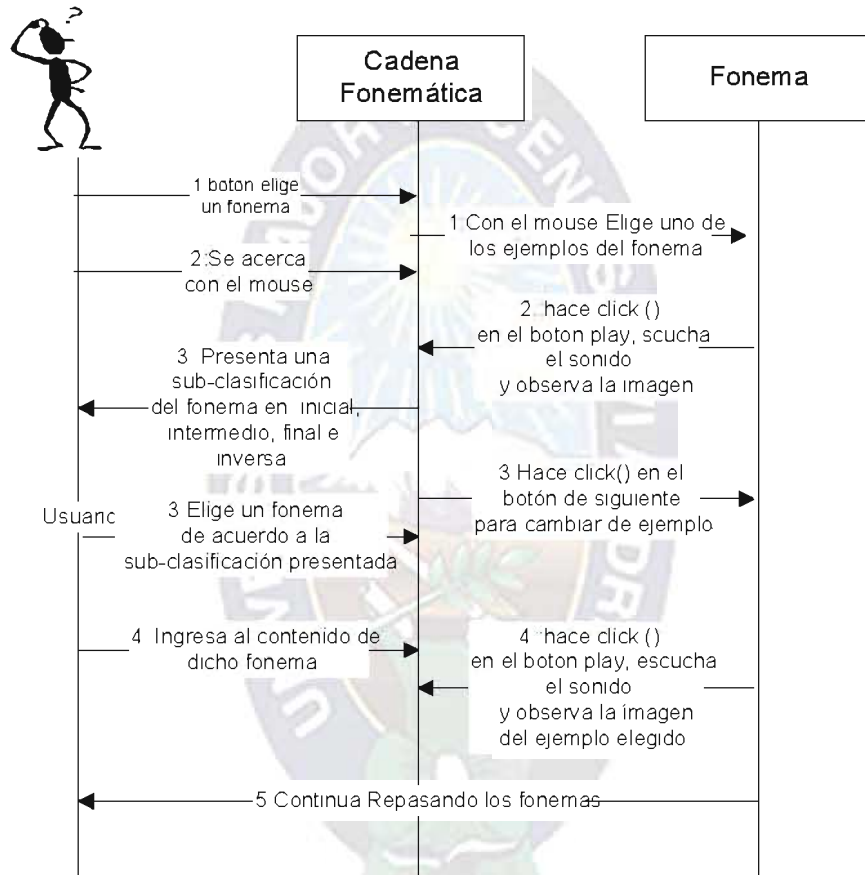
Cadena Fonemática

Fonema

1 boton elige un fonema

1 Con el mouse Elige uno de los ejemplos del fonema

2:Se acerca con el mouse

2. hace click () en el boton play, scucha el sonido y observa la imagen

3 Presenta una sub-clasificación del fonema en inicial, intermedio, final e inversa

3 Hace click() en el botón de siguiente para cambiar de ejemplo

Usuario

3 Elige un fonema de acuerdo a la sub-clasificación presentada

4 Ingresa al contenido de dicho fonema

4 hace click () en el boton play, escucha el sonido y observa la imagen del ejemplo elegido

5 Continua Repasando los fonemas